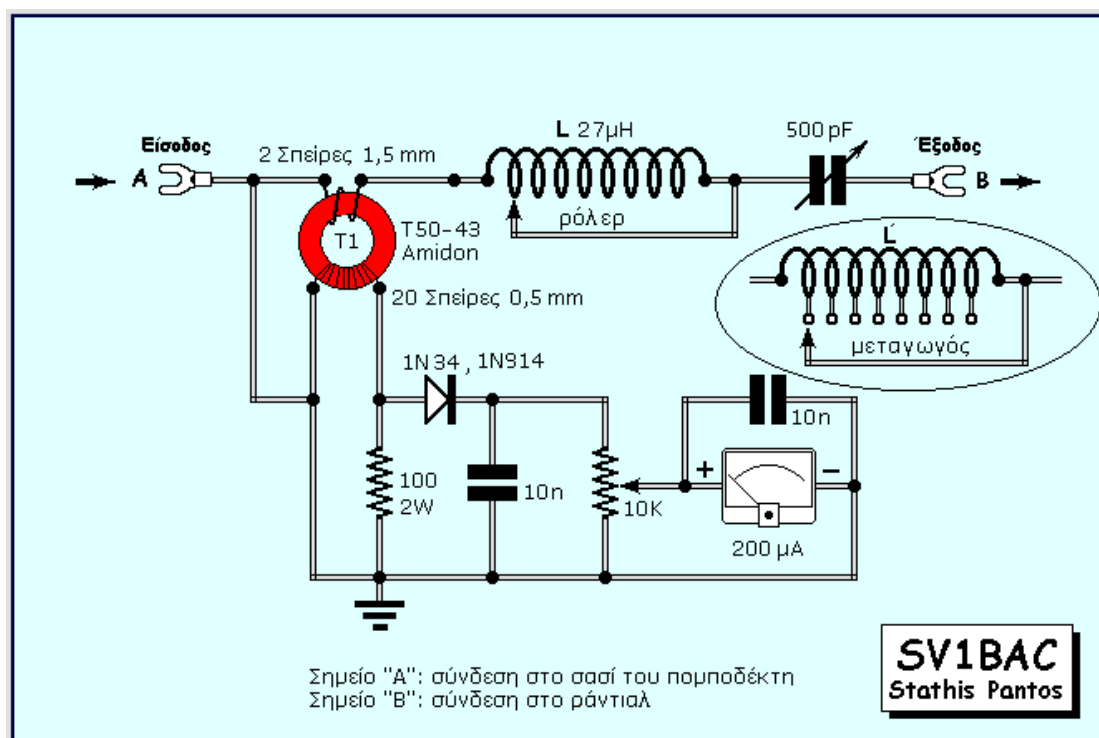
Είσοδος
A
2 Σπείρες 1,5 mm
L 27μH
ρόλερ
500 pF
Έξοδος
B
T1
T50-43
Amidon
20 Σπείρες 0,5 mm
L΄
μεταγωγός
1N34 , 1N914
10n
100
2W
10n
10K
+
−
200 μA

Σημείο "A": σύνδεση στο σασί του πομποδέκτη
Σημείο "B": σύνδεση στο ράντιαλ

SV1BAC
Stathis Pantos